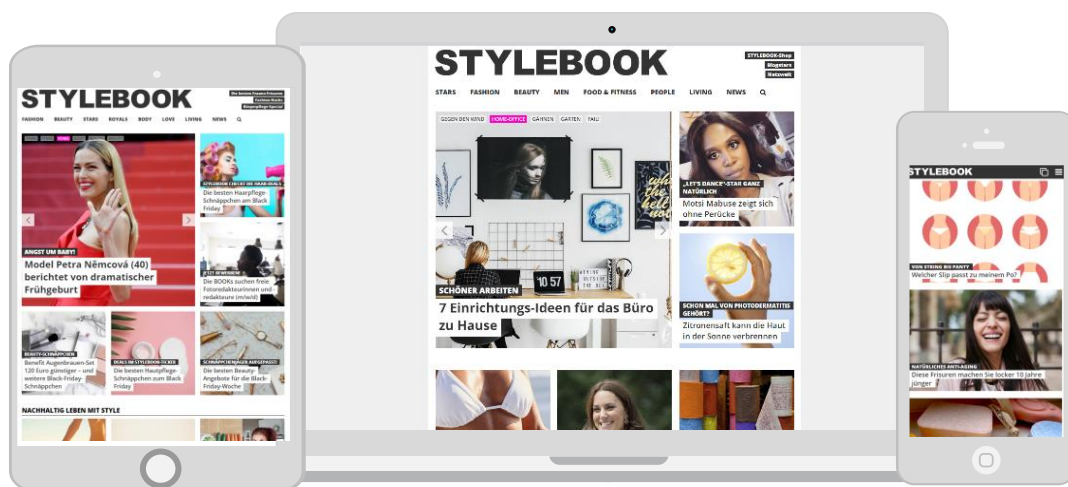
STYLEBOOK

Die besten Trends Frisuren
Fashion Basics
Körperpflege Spezial

FASHION BEAUTY STARS ROYALS BODY LOVE LIVING NEWS

ANGST UM BABY!
Model Petra Němcová (40) berichtet von dramatischer Frühgeburt

STYLEBOOK SUCHT DIE HAAR-DEALS
Die besten Haarpflege-Schnäppchen am Black Friday

JETZT BEWERBEN
Die BOOKs suchen freie Fotoredakteurinnen und redakteure (m/w/d)

BEAUTY-SCHNÄPPCHEN
Benefit Augenbrauen-Set 120 Euro günstiger – und weitere Black-Friday-Schnäppchen

DEALS IM STYLEBOOK-TICKER
Die besten Hautpflege-Schnäppchen zum Black Friday

SCHNÄPPCHENJÄGER AUFGEPASST
Die besten Beauty-Angebote für die Black-Friday-Woche

NACHHALTIG LEBEN MIT STYLE

STYLEBOOK

STYLEBOOK-Shop
Bloggers
Netzwelt

STARS FASHION BEAUTY MEN FOOD & FITNESS PEOPLE LIVING NEWS

GEGEN DEN KIND HOME-OFFICE GÄHNEN GARTEN TAU

10 57

SCHÖNER ARBEITEN
7 Einrichtungs-Ideen für das Büro zu Hause

„LET'S DANCE"-STAR GANZ NATÜRLICH
Motsi Mabuse zeigt sich ohne Perücke

SCHON MAL VON PHOTODERMATITIS GEHÖRT?
Zitronensaft kann die Haut in der Sonne verbrennen

STYLEBOOK

VON STRING BIS PANTY
Welcher Slip passt zu meinem Po?

NATÜRLICHES ANTI-AGING
Diese Frisuren machen Sie locker 10 Jahre jünger